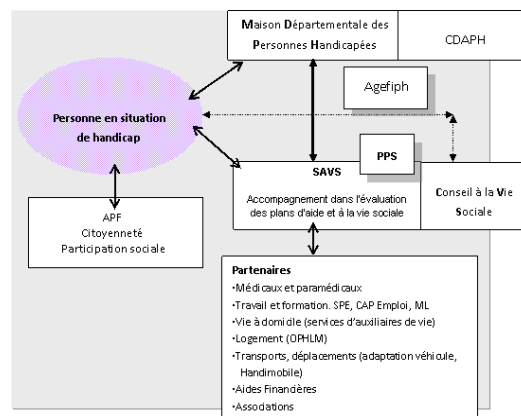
Maison Départementale des Personnes Handicapées

CDAPH

Agefiph

Personne en situation de handicap

PPS

SAVS

Accompagnement dans l'évaluation des plans d'aide et à la vie sociale

Conseil à la Vie Sociale

APF
Citoyenneté
Participation sociale

Partenaires
•Médicaux et paramédicaux
•Travail et formation. SPE, CAP Emploi, ML
•Vie à domicile (services d'auxiliaires de vie)
•Logement (OPHLM)
•Transports, déplacements (adaptation véhicule, Handimobile)
•Aides Financières
•Associations